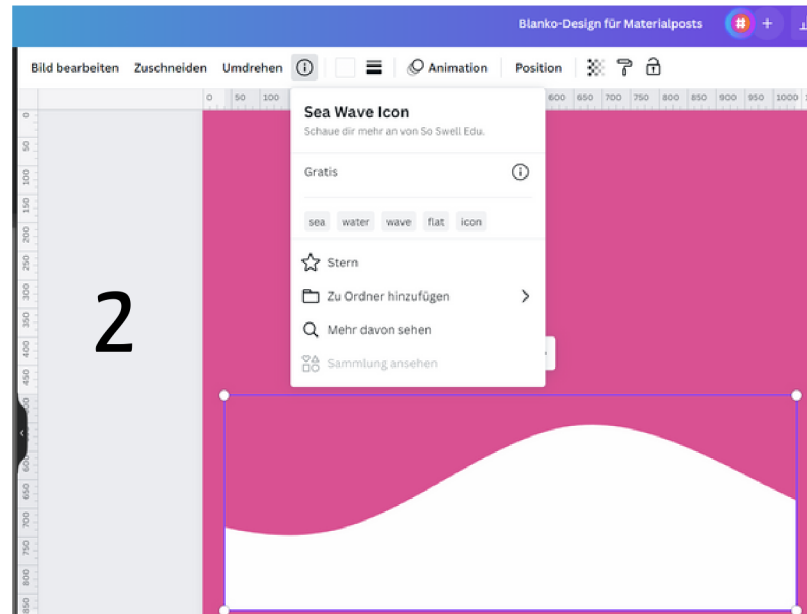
Blanko-Design für Materialposts

Bild bearbeiten Zuschneiden Umdrehen Animation Position

0 50 100 600 650 700 750 800 850 900 950 1000

Sea Wave Icon
Schaue dir mehr an von So Swell Edu.

Gratis

sea water wave flat icon

Stern
Zu Ordner hinzufügen
Mehr davon sehen
Sammlung ansehen

2

0 50 100 150 200 250 300 350 400 450 650 700 750 800 850